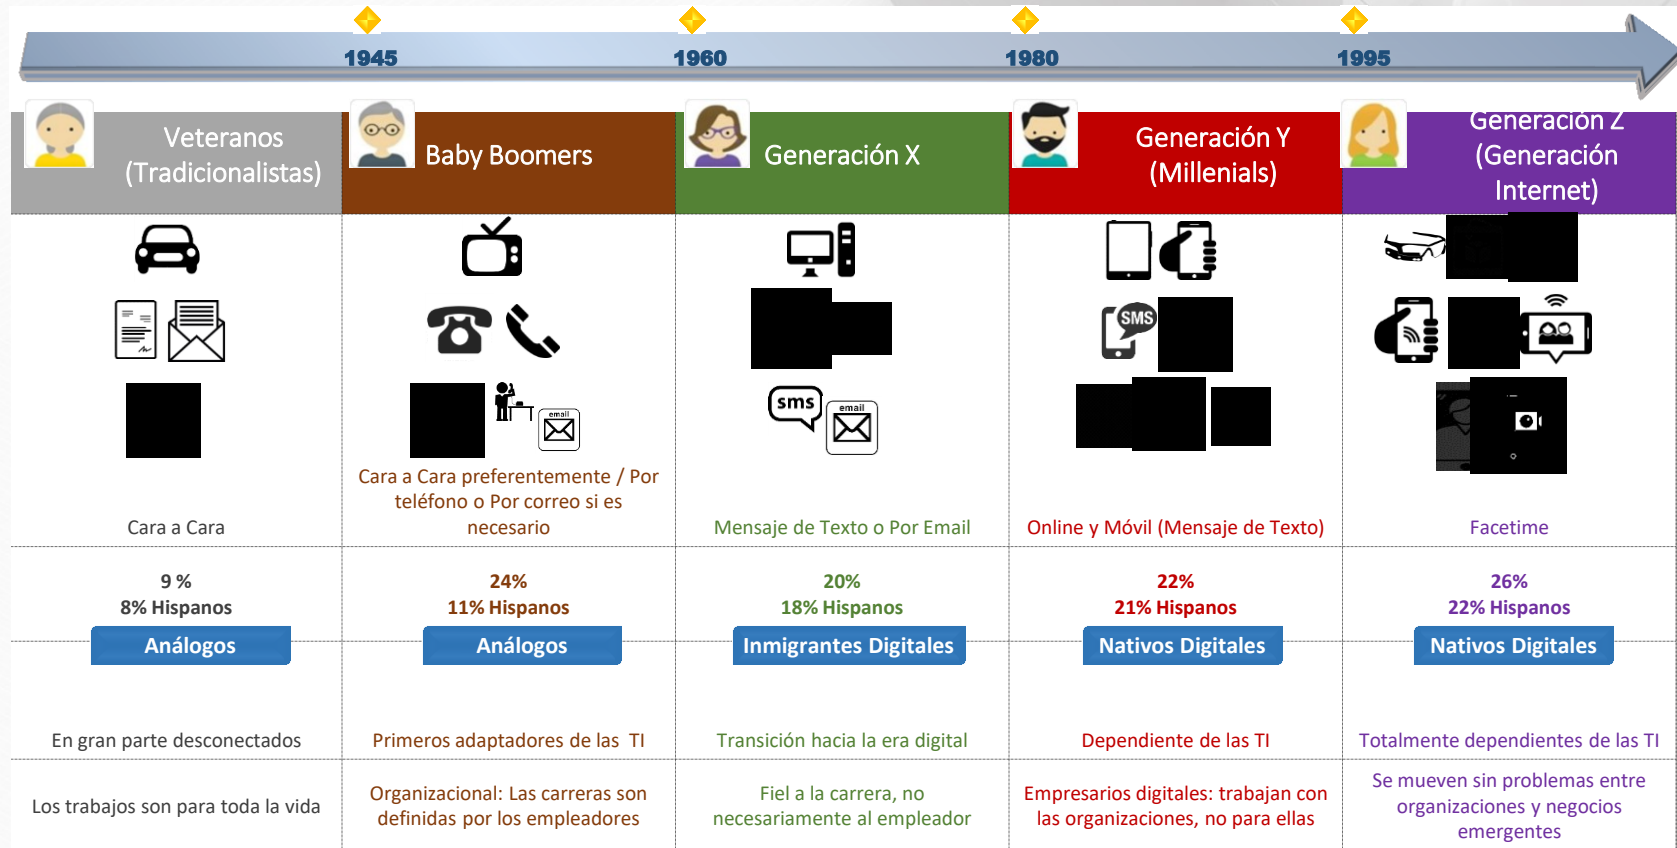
1945 1960 1980 1995

| Veteranos (Tradicionalistas) | Baby Boomers | Generación X | Generación Y (Millenials) | Generación Z (Generación Internet) |
|---|---|---|---|---|
| Cara a Cara | Cara a Cara preferentemente / Por teléfono o Por correo si es necesario | Mensaje de Texto o Por Email | Online y Móvil (Mensaje de Texto) | Facetime |
| 9 % 8% Hispanos | 24% 11% Hispanos | 20% 18% Hispanos | 22% 21% Hispanos | 26% 22% Hispanos |
| Análogos | Análogos | Inmigrantes Digitales | Nativos Digitales | Nativos Digitales |
| En gran parte desconectados | Primeros adaptadores de las TI | Transición hacia la era digital | Dependiente de las TI | Totalmente dependientes de las TI |
| Los trabajos son para toda la vida | Organizacional: Las carreras son definidas por los empleadores | Fiel a la carrera, no necesariamente al empleador | Empresarios digitales: trabajan con las organizaciones, no para ellas | Se mueven sin problemas entre organizaciones y negocios emergentes |

SMS
sms
email
email